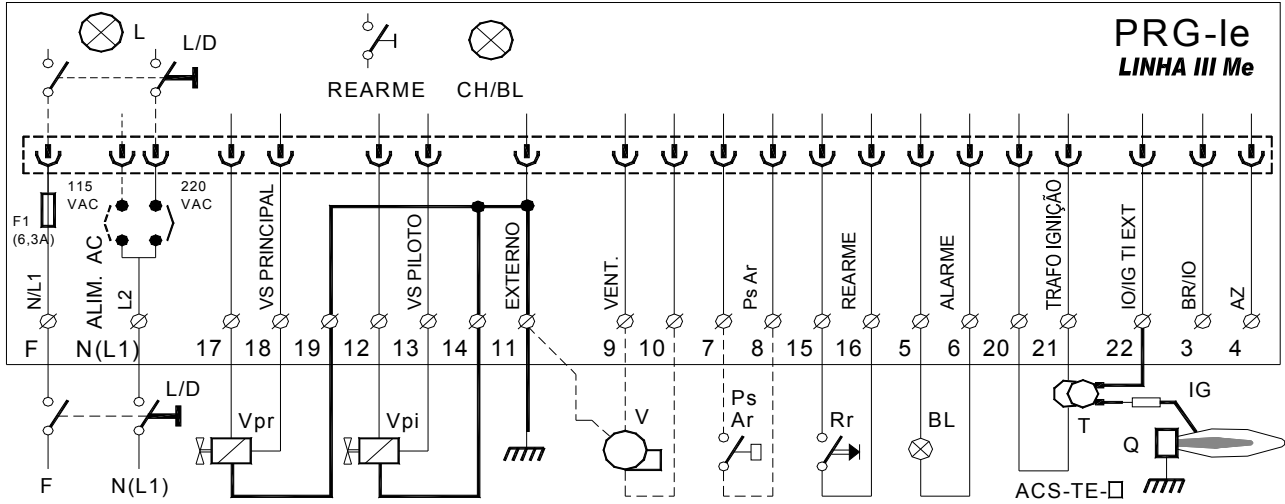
L
L/D
REARME
CH/BL
PRG-Ie
LINHA III Me

115 VAC
220 VAC
F1 (6,3A)
N/L1
ALIM. AC
L2
VS PRINCIPAL
VS PILOTO
EXTERNO
VENT.
Ps Ar
REARME
ALARME
TRAFO IGNIÇÃO
IO/IG TI EXT
BR/IO
AZ

F N(L1) 17 18 19 12 13 14 11 9 10 7 8 15 16 5 6 20 21 22 3 4

L/D
F
N(L1)
Vpr
Vpi
V
Ps Ar
Rr
BL
T
IG
Q
ACS-TE-□